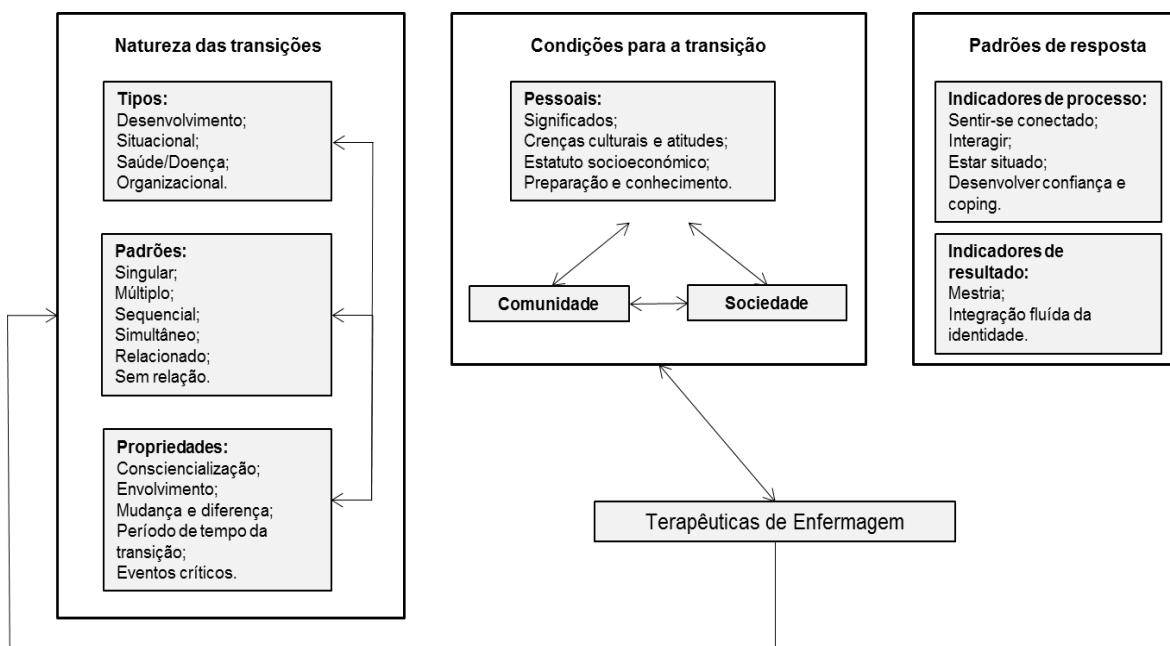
Natureza das transições

Tipos:
Desenvolvimento;
Situacional;
Saúde/Doença;
Organizacional.

Padrões:
Singular;
Múltiplo;
Sequencial;
Simultâneo;
Relacionado;
Sem relação.

Propriedades:
Consciencialização;
Envolvimento;
Mudança e diferença;
Período de tempo da transição;
Eventos críticos.

Condições para a transição

Pessoais:
Significados;
Crenças culturais e atitudes;
Estatuto socioeconómico;
Preparação e conhecimento.

Comunidade

Sociedade

Padrões de resposta

Indicadores de processo:
Sentir-se conectado;
Interagir;
Estar situado;
Desenvolver confiança e coping.

Indicadores de resultado:
Mestria;
Integração fluída da identidade.

Terapêuticas de Enfermagem